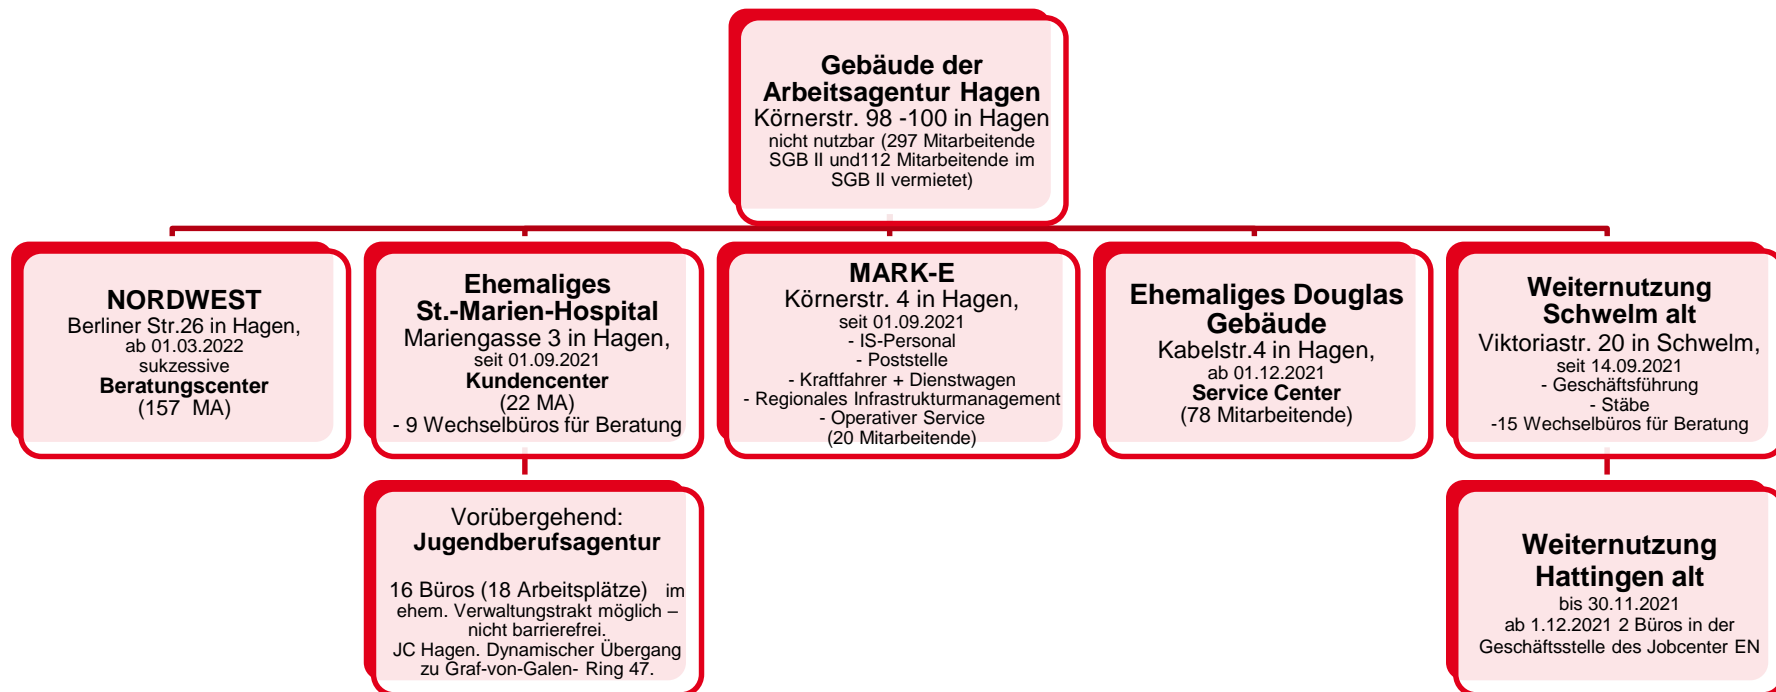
Gebäude der Arbeitsagentur Hagen
Körnerstr. 98 -100 in Hagen
nicht nutzbar (297 Mitarbeitende SGB II und112 Mitarbeitende im SGB II vermietet)

NORDWEST
Berliner Str.26 in Hagen,
ab 01.03.2022
sukzessive
Beratungscenter
(157 MA)

Ehemaliges St.-Marien-Hospital
Mariengasse 3 in Hagen,
seit 01.09.2021
Kundencenter
(22 MA)
- 9 Wechselbüros für Beratung

MARK-E
Körnerstr. 4 in Hagen,
seit 01.09.2021
- IS-Personal
- Poststelle
- Kraftfahrer + Dienstwagen
- Regionales Infrastrukturmanagement
- Operativer Service
(20 Mitarbeitende)

Ehemaliges Douglas Gebäude
Kabelstr.4 in Hagen,
ab 01.12.2021
Service Center
(78 Mitarbeitende)

Weiternutzung Schwelm alt
Viktoriastr. 20 in Schwelm,
seit 14.09.2021
- Geschäftsführung
- Stäbe
-15 Wechselbüros für Beratung

Vorübergehend:
Jugendberufsagentur

16 Büros (18 Arbeitsplätze) im ehem. Verwaltungstrakt möglich – nicht barrierefrei.
JC Hagen. Dynamischer Übergang zu Graf-von-Galen- Ring 47.

Weiternutzung Hattingen alt
bis 30.11.2021
ab 1.12.2021 2 Büros in der Geschäftsstelle des Jobcenter EN